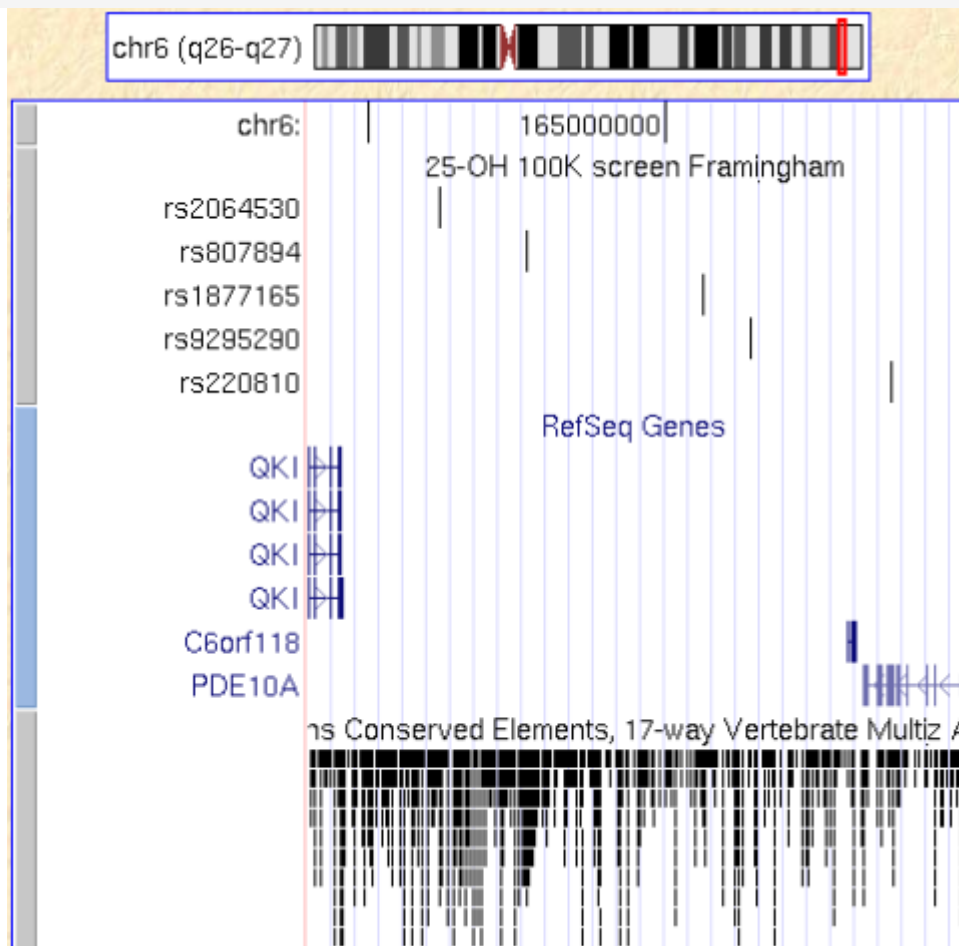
chr6 (q26-q27)

chr6: 165000000

25-OH 100K screen Framingham

rs2064530
rs807894
rs1877165
rs9295290
rs220810

RefSeq Genes

QKI
QKI
QKI
QKI
C6orf118
PDE10A

ns Conserved Elements, 17-way Vertebrate Multiz A